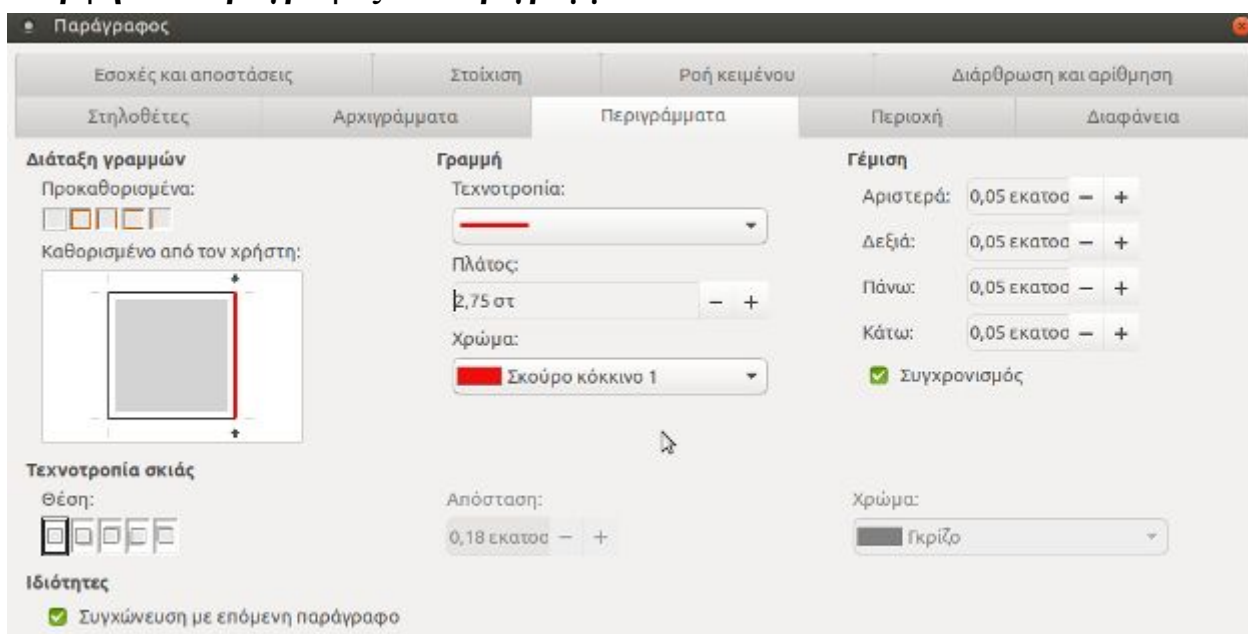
Παράγραφος

Εσοχές και αποστάσεις | Στοίχιση | Ροή κειμένου | Διάρθρωση και αρίθμηση

Στηλοθέτες | Αρχιγράμματα | Περιγράμματα | Περιοχή | Διαφάνεια

Διάταξη γραμμών

Προκαθορισμένα:

Καθορισμένο από τον χρήστη:

Γραμμή

Τεχνοτροπία:

Πλάτος:

2,75 στ

Χρώμα:

Σκούρο κόκκινο 1

Γέμιση

Αριστερά: 0,05 εκατοσ

Δεξιά: 0,05 εκατοσ

Πάνω: 0,05 εκατοσ

Κάτω: 0,05 εκατοσ

Συγχρονισμός

Τεχνοτροπία σκιάς

Θέση:

Απόσταση:

0,18 εκατοσ

Χρώμα:

Γκρίζο

Ιδιότητες

Συγχώνευση με επόμενη παράγραφο